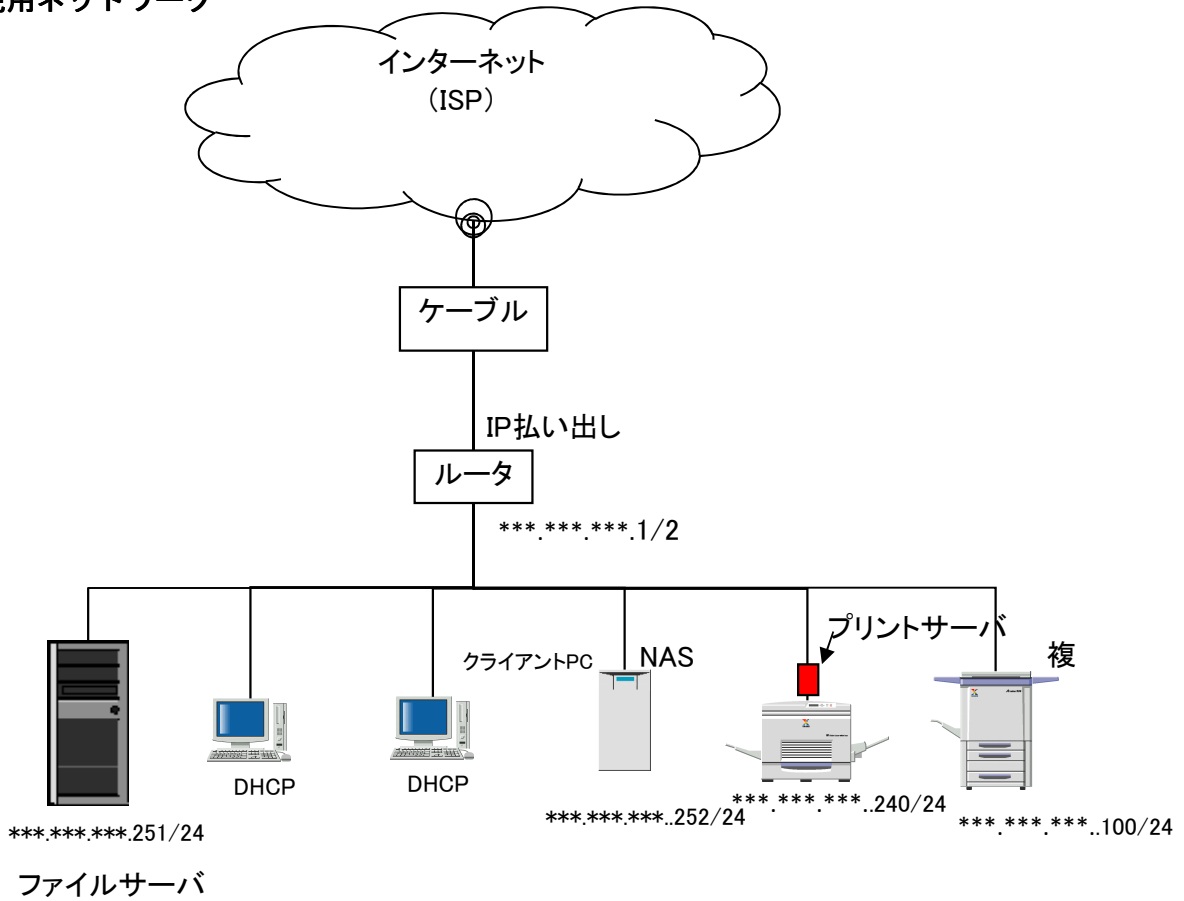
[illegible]用ネットワーク

インターネット
（ISP）

ケーブル

IP払い出し

ルータ

***.***.***.1/2

クライアントPC

NAS

プリントサーバ

複

DHCP

DHCP

***.***.***.251/24

***.***.***..252/24

***.***.***..240/24

***.***.***..100/24

ファイルサーバ